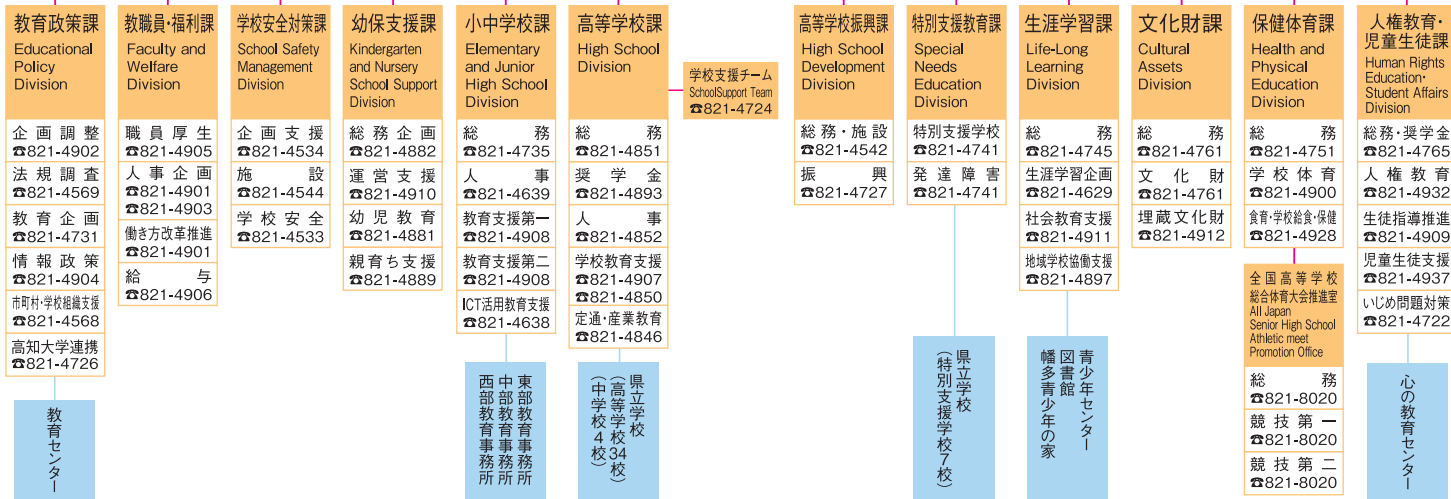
教育政策課
Educational Policy Division

企画調整
☎821-4902
法規調査
☎821-4569
教育企画
☎821-4731
情報政策
☎821-4904
市町村・学校組織支援
☎821-4568
高知大学連携
☎821-4726

教育センター

教職員・福利課
Faculty and Welfare Division

職員厚生
☎821-4905
人事企画
☎821-4901
☎821-4903
働き方改革推進
☎821-4901
給与
☎821-4906

学校安全対策課
School Safety Management Division

企画支援
☎821-4534
施設
☎821-4544
学校安全
☎821-4533

幼保支援課
Kindergarten and Nursery School Support Division

総務企画
☎821-4882
運営支援
☎821-4910
幼児教育
☎821-4881
親育ち支援
☎821-4889

小中学校課
Elementary and Junior High School Division

総務
☎821-4735
人事
☎821-4639
教育支援第一
☎821-4908
教育支援第二
☎821-4908
ICT活用教育支援
☎821-4638

東部教育事務所
中部教育事務所
西部教育事務所

高等学校課
High School Division

総務
☎821-4851
奨学金
☎821-4893
人事
☎821-4852
学校教育支援
☎821-4907
☎821-4850
定通・産業教育
☎821-4846

県立学校
（高等学校34校）
（中学校4校）

学校支援チーム
SchoolSupport Team
☎821-4724

高等学校振興課
High School Development Division

総務・施設
☎821-4542
振興
☎821-4727

特別支援教育課
Special Needs Education Division

特別支援学校
☎821-4741
発達障害
☎821-4741

県立学校
（特別支援学校7校）

生涯学習課
Life-Long Learning Division

総務
☎821-4745
生涯学習企画
☎821-4629
社会教育支援
☎821-4911
地域学校協働支援
☎821-4897

青少年センター
図書館
幡多青少年の家

文化財課
Cultural Assets Division

総務
☎821-4761
文化財
☎821-4761
埋蔵文化財
☎821-4912

保健体育課
Health and Physical Education Division

総務
☎821-4751
学校体育
☎821-4900
食育・学校給食・保健
☎821-4928

全国高等学校総合体育大会推進室
All Japan Senior High School Athletic meet Promotion Office

総務
☎821-8020
競技第一
☎821-8020
競技第二
☎821-8020

人権教育・児童生徒課
Human Rights Education・Student Affairs Division

総務・奨学金
☎821-4765
人権教育
☎821-4932
生徒指導推進
☎821-4909
児童生徒支援
☎821-4937
いじめ問題対策
☎821-4722

心の教育センター